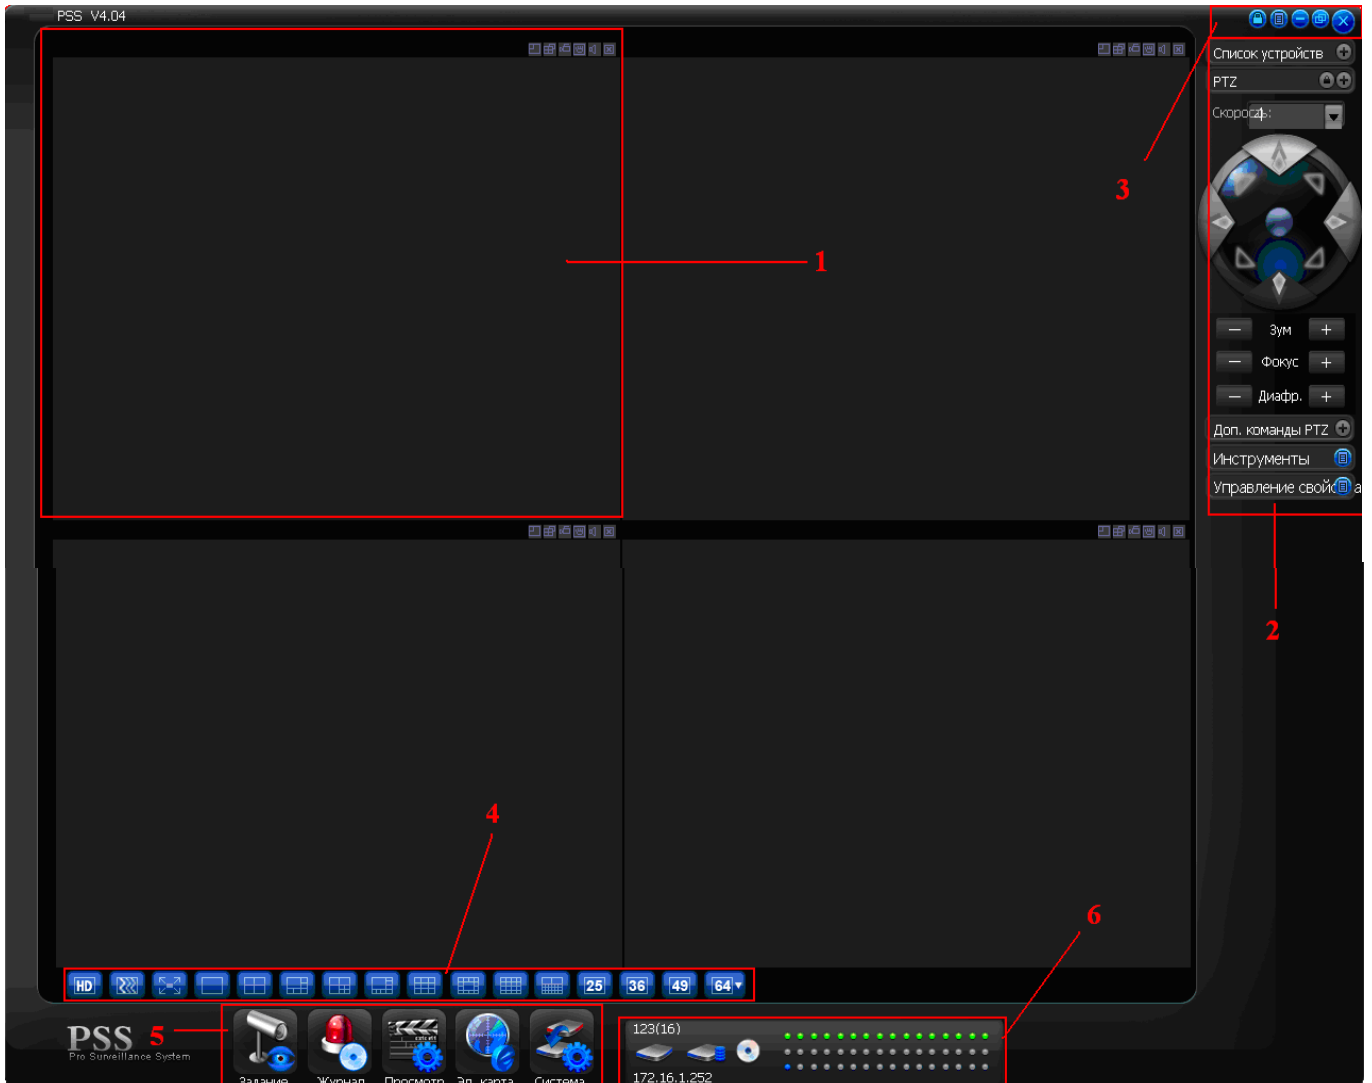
PSS V4.04

Список устройств

PTZ

Скорость: 4

Зум

Фокус

Диафр.

Доп. команды PTZ

Инструменты

Управление свойства

1

2

3

4

5

6

HD

25

36

49

64

PSS
Pro Surveillance System

Задание

Журнал

Просмотр

Эл. карта

Система

123(16)

172.16.1.252